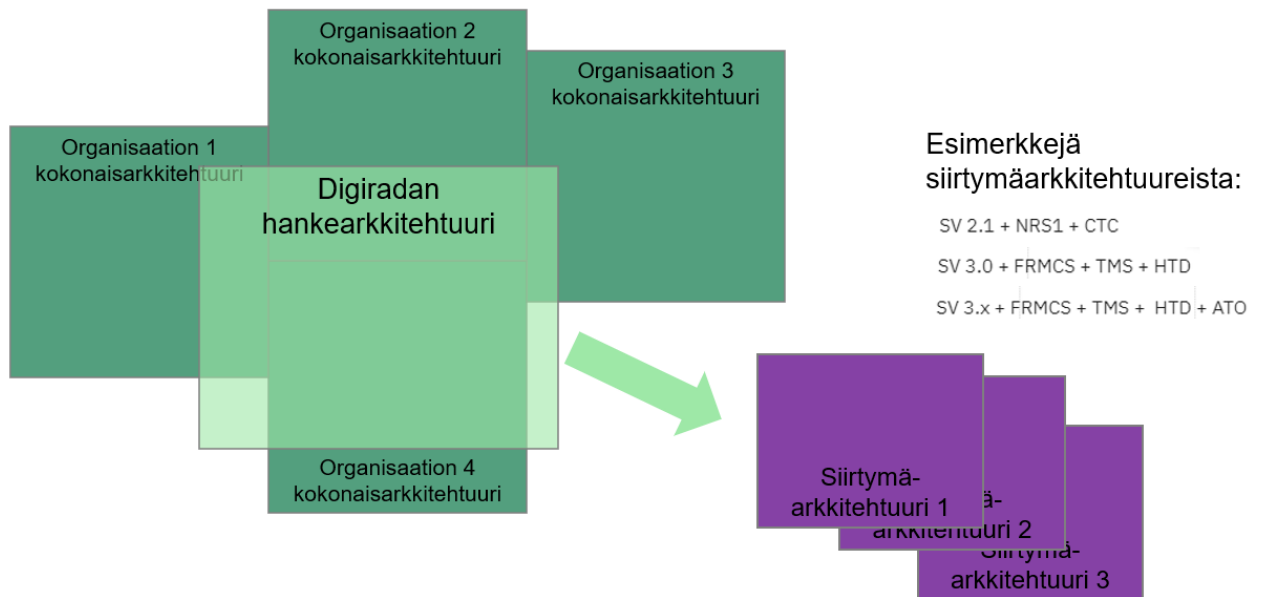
Organisaation 2 kokonaisarkkitehtuuri

Organisaation 3 kokonaisarkkitehtuuri

Organisaation 1 kokonaisarkkitehtuuri

Digiradan hankearkkitehtuuri

Esimerkkejä siirtymäarkkitehtuureista:

SV 2.1 + NRS1 + CTC

SV 3.0 + FRMCS + TMS + HTD

SV 3.x + FRMCS + TMS + HTD + ATO

Organisaation 4 kokonaisarkkitehtuuri

Siirtymä-arkkitehtuuri 1

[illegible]ä-arkkitehtuuri 2

Siirtymä-arkkitehtuuri 3